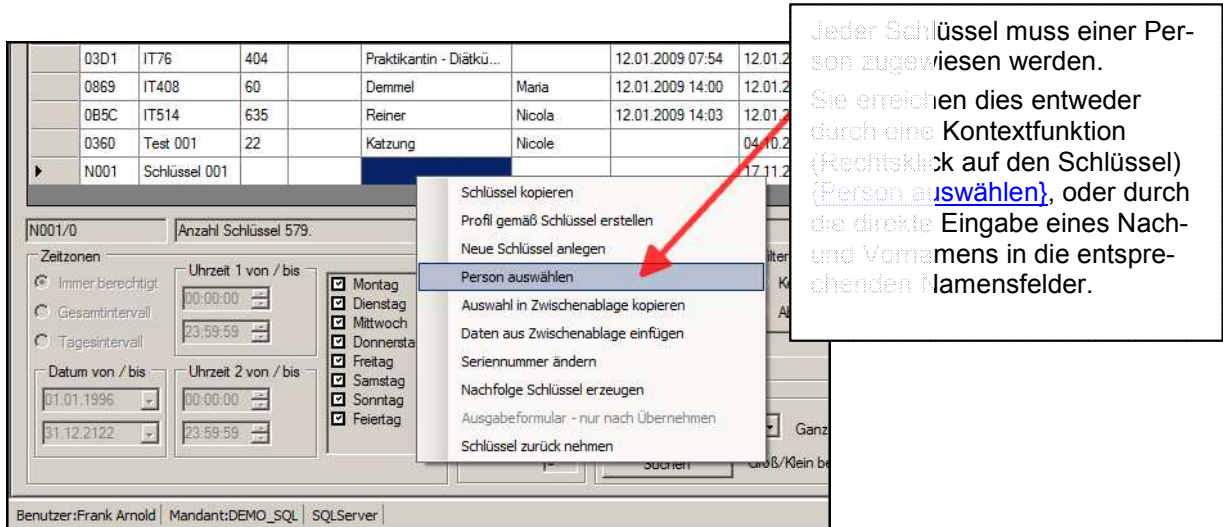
Jeder Schlüssel muss einer Person zugewiesen werden.

Sie erreichen dies entweder durch eine Kontextfunktion (Rechtsklick auf den Schlüssel) {Person auswählen}, oder durch die direkte Eingabe eines Nach- und Vornamens in die entsprechenden Namensfelder.

| | 03D1 | IT76 | 404 | | Praktikantin - Diätkü... | | 12.01.2009 07:54 | 12.01.2 |
|---|---|---|---|---|---|---|---|---|
| | 0869 | IT408 | 60 | | Demmel | Maria | 12.01.2009 14:00 | 12.01.2 |
| | 0B5C | IT514 | 635 | | Reiner | Nicola | 12.01.2009 14:03 | 12.01.2 |
| | 0360 | Test 001 | 22 | | Katzung | Nicole | | 04.10.2 |
| ▸ | N001 | Schlüssel 001 | | | | | | 17.11.2 |

N001/0

Anzahl Schlüssel 579.

Zeitzonen

Immer berechtigt

Gesamtintervall

Tagesintervall

Uhrzeit 1 von / bis

00:00:00

23:59:59

Datum von / bis

01.01.1996

31.12.2122

Uhrzeit 2 von / bis

00:00:00

23:59:59

Montag
Dienstag
Mittwoch
Donnersta
Freitag
Samstag
Sonntag
Feiertag

Schlüssel kopieren
Profil gemäß Schlüssel erstellen
Neue Schlüssel anlegen
Person auswählen
Auswahl in Zwischenablage kopieren
Daten aus Zwischenablage einfügen
Seriennummer ändern
Nachfolge Schlüssel erzeugen
Ausgabeformular - nur nach Übernehmen
Schlüssel zurück nehmen

ilter
K
A
Ganz
Suchen
Groß/Klein be

Benutzer:Frank Arnold | Mandant:DEMO_SQL | SQLServer